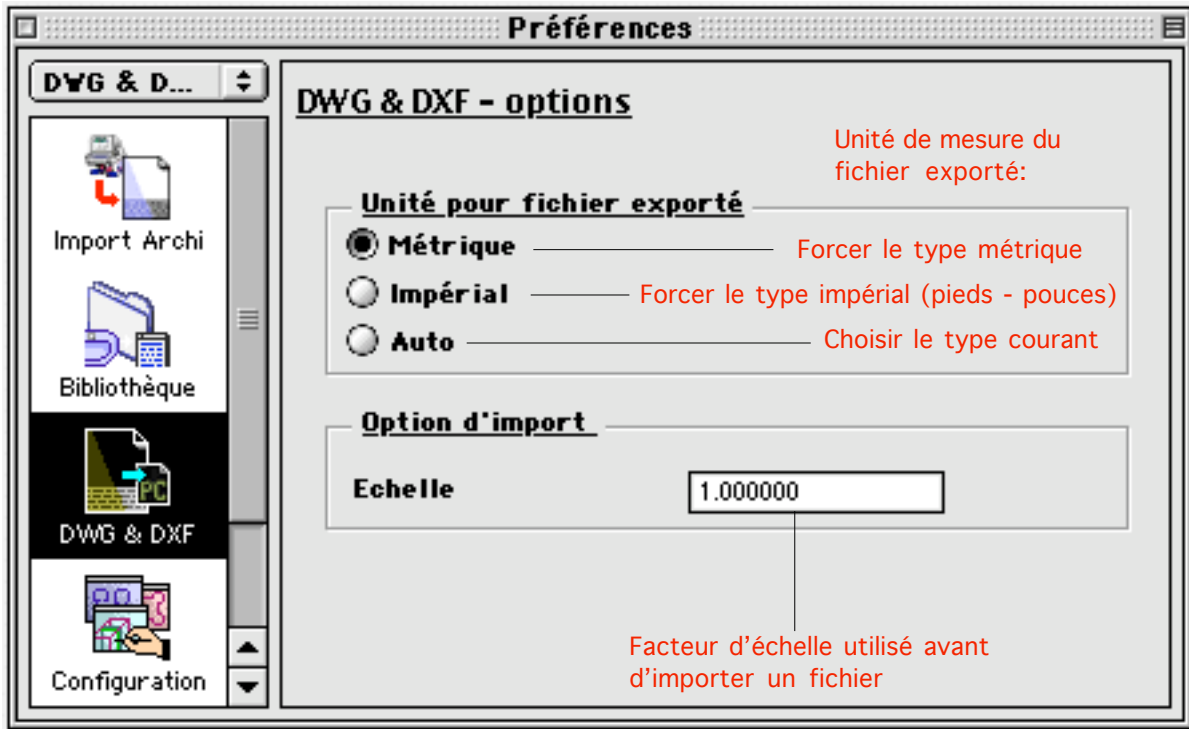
Préférences

DWG & D...

Import Archi

Bibliothèque

DWG & DXF

Configuration

DWG & DXF - options

Unité de mesure du fichier exporté:

Unité pour fichier exporté

Métrique

Forcer le type métrique

Impérial

Forcer le type impérial (pieds - pouces)

Auto

Choisir le type courant

Option d'import

Echelle

1.000000

Facteur d'échelle utilisé avant d'importer un fichier